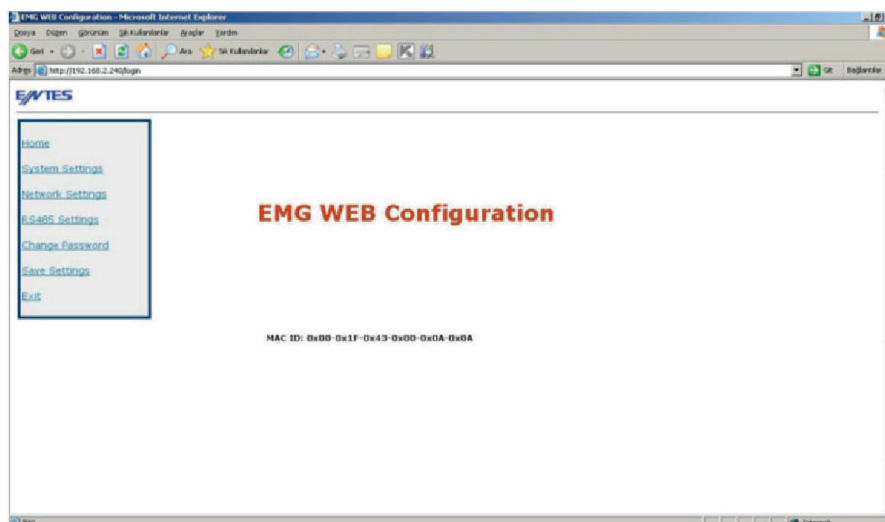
EMG WEB Configuration - Microsoft Internet Explorer

Dosya Düzen Görünüm Sık Kullanılanlar Araçlar Yardım

Geri Ara Sık Kullanılanlar

Adres http://192.168.2.240/login Git Bağlantılar

ENTES

Home

System Settings

Network Settings

RS485 Settings

Change Password

Save Settings

Exit

EMG WEB Configuration

MAC ID: 0x00-0x1F-0x43-0x00-0x0A-0x0A

Bitti Internet